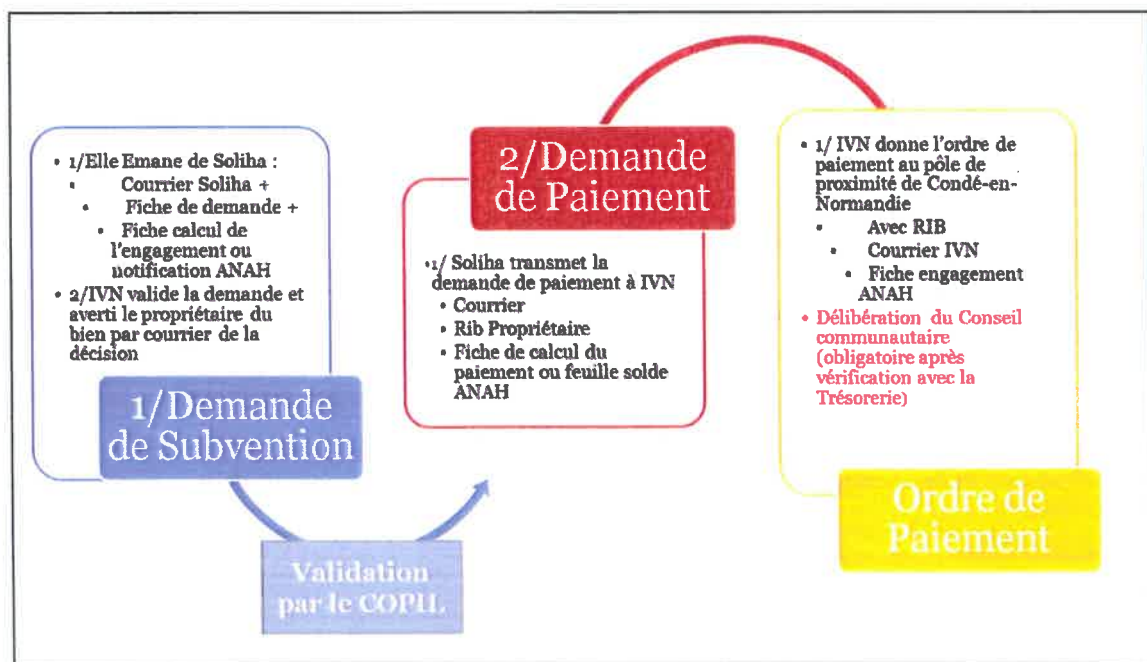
• 1/Elle Emane de Soliha :
• Courrier Soliha +
• Fiche de demande +
• Fiche calcul de l'engagement ou notification ANAH
• 2/IVN valide la demande et averti le propriétaire du bien par courrier de la décision

1/Demande de Subvention

Validation par le COPIL

2/Demande de Paiement

•1/ Soliha transmet la demande de paiement à IVN
• Courrier
• Rib Propriétaire
• Fiche de calcul du paiement ou feuille solde ANAH

• 1/ IVN donne l'ordre de paiement au pôle de proximité de Condé-en-Normandie
• Avec RIB
• Courrier IVN
• Fiche engagement ANAH
• Délibération du Conseil communautaire (obligatoire après vérification avec la Trésorerie)

Ordre de Paiement